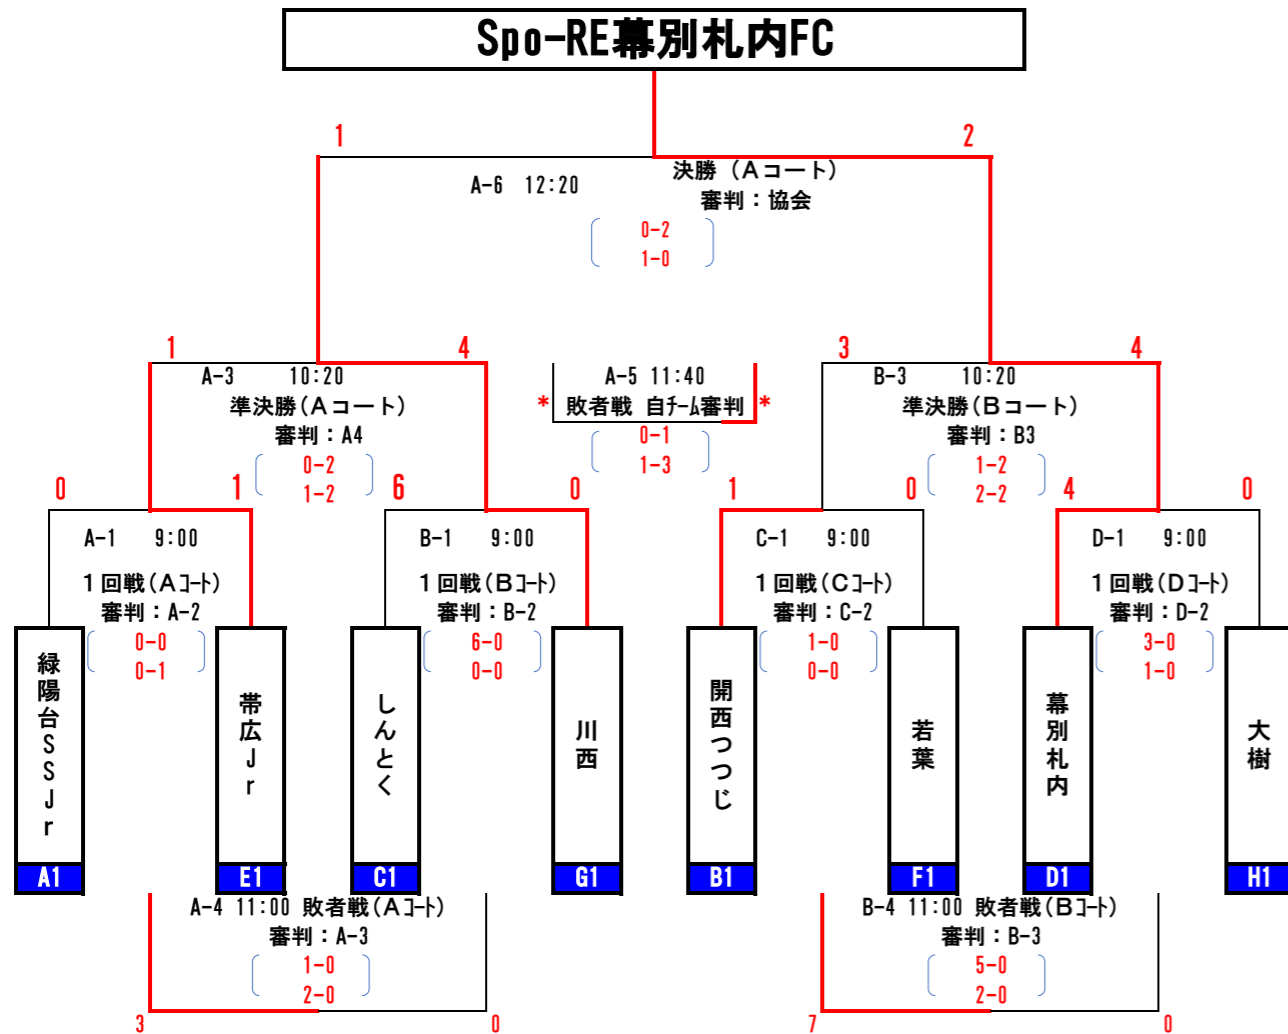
Spo-RE幕別札内FC

1
2
A-6 12:20
決勝（Aコート）
審判：協会
0-2
1-0

1
4
A-3 10:20
準決勝（Aコート）
審判：A4
0-2
1-2

A-5 11:40
＊ 敗者戦 自チーム審判 ＊
0-1
1-3

3
4
B-3 10:20
準決勝（Bコート）
審判：B3
1-2
2-2

0
1
A-1 9:00
1回戦（Aコート）
審判：A-2
0-0
0-1

6
0
B-1 9:00
1回戦（Bコート）
審判：B-2
6-0
0-0

1
0
C-1 9:00
1回戦（Cコート）
審判：C-2
1-0
0-0

4
0
D-1 9:00
1回戦（Dコート）
審判：D-2
3-0
1-0

緑陽台SSJr
A1
帯広Jr
E1
しんとく
C1
川西
G1
開西つつじ
B1
若葉
F1
幕別札内
D1
大樹
H1

A-4 11:00 敗者戦（Aコート）
審判：A-3
1-0
2-0
3
0

B-4 11:00 敗者戦（Bコート）
審判：B-3
5-0
2-0
7
0